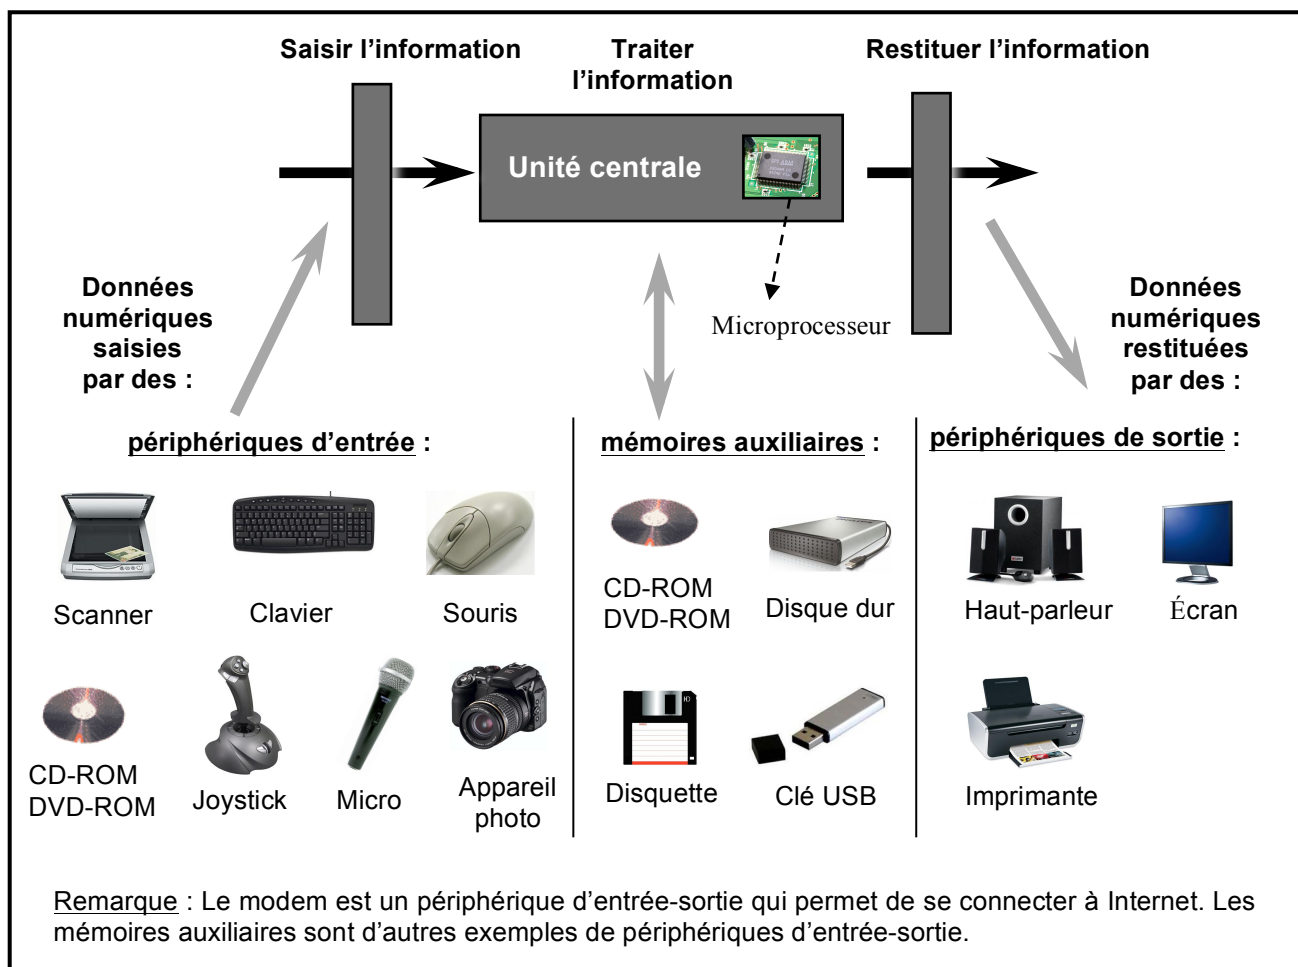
Saisir l'information

Traiter l'information

Restituer l'information

Unité centrale

Microprocesseur

Données numériques saisies par des :

Données numériques restituées par des :

périphériques d'entrée :

Scanner

Clavier

Souris

CD-ROM DVD-ROM

Joystick

Micro

Appareil photo

mémoires auxiliaires :

CD-ROM DVD-ROM

Disque dur

Disquette

Clé USB

périphériques de sortie :

Haut-parleur

Écran

Imprimante

Remarque : Le modem est un périphérique d'entrée-sortie qui permet de se connecter à Internet. Les mémoires auxiliaires sont d'autres exemples de périphériques d'entrée-sortie.